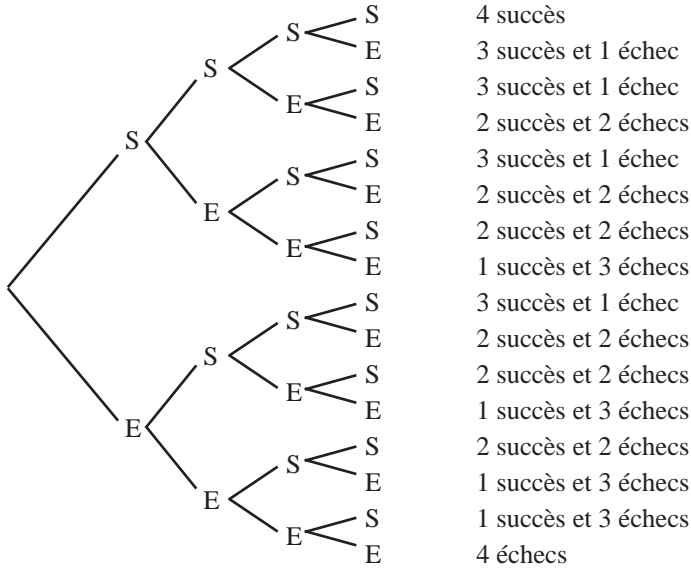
S
S
S
S 4 succès
E 3 succès et 1 échec
E
S 3 succès et 1 échec
E 2 succès et 2 échecs
E
S
S 3 succès et 1 échec
E 2 succès et 2 échecs
E
S 2 succès et 2 échecs
E 1 succès et 3 échecs
E
S
S
S 3 succès et 1 échec
E 2 succès et 2 échecs
E
S 2 succès et 2 échecs
E 1 succès et 3 échecs
E
S
S 2 succès et 2 échecs
E 1 succès et 3 échecs
E
S 1 succès et 3 échecs
E 4 échecs